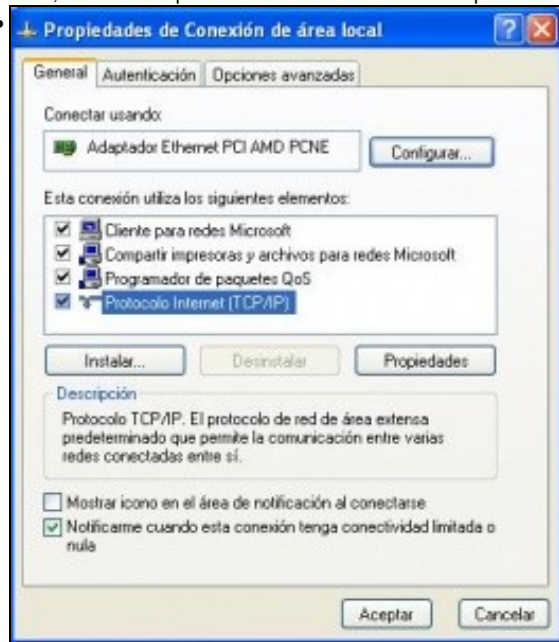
Propiedades de Conexión de área local

General | Autenticación | Opciones avanzadas

Conectar usando:

Adaptador Ethernet PCI AMD PCNE

Configurar...

Esta conexión utiliza los siguientes elementos:

Cliente para redes Microsoft
Compartir impresoras y archivos para redes Microsoft
Programador de paquetes QoS
Protocolo Internet (TCP/IP)

Instalar... | Desinstalar | Propiedades

Descripción

Protocolo TCP/IP. El protocolo de red de área extensa predeterminado que permite la comunicación entre varias redes conectadas entre sí.

Mostrar icono en el área de notificación al conectarse

Notificarme cuando esta conexión tenga conectividad limitada o nula

Aceptar | Cancelar